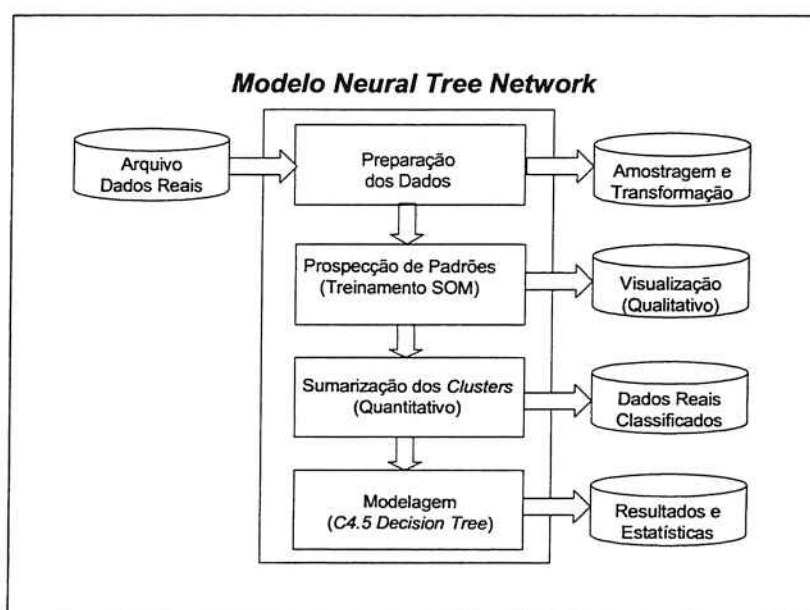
Modelo Neural Tree Network

Arquivo Dados Reais

Preparação dos Dados

Amostragem e Transformação

Prospecção de Padrões (Treinamento SOM)

Visualização (Qualitativo)

Sumarização dos Clusters (Quantitativo)

Dados Reais Classificados

Modelagem (C4.5 Decision Tree)

Resultados e Estatísticas